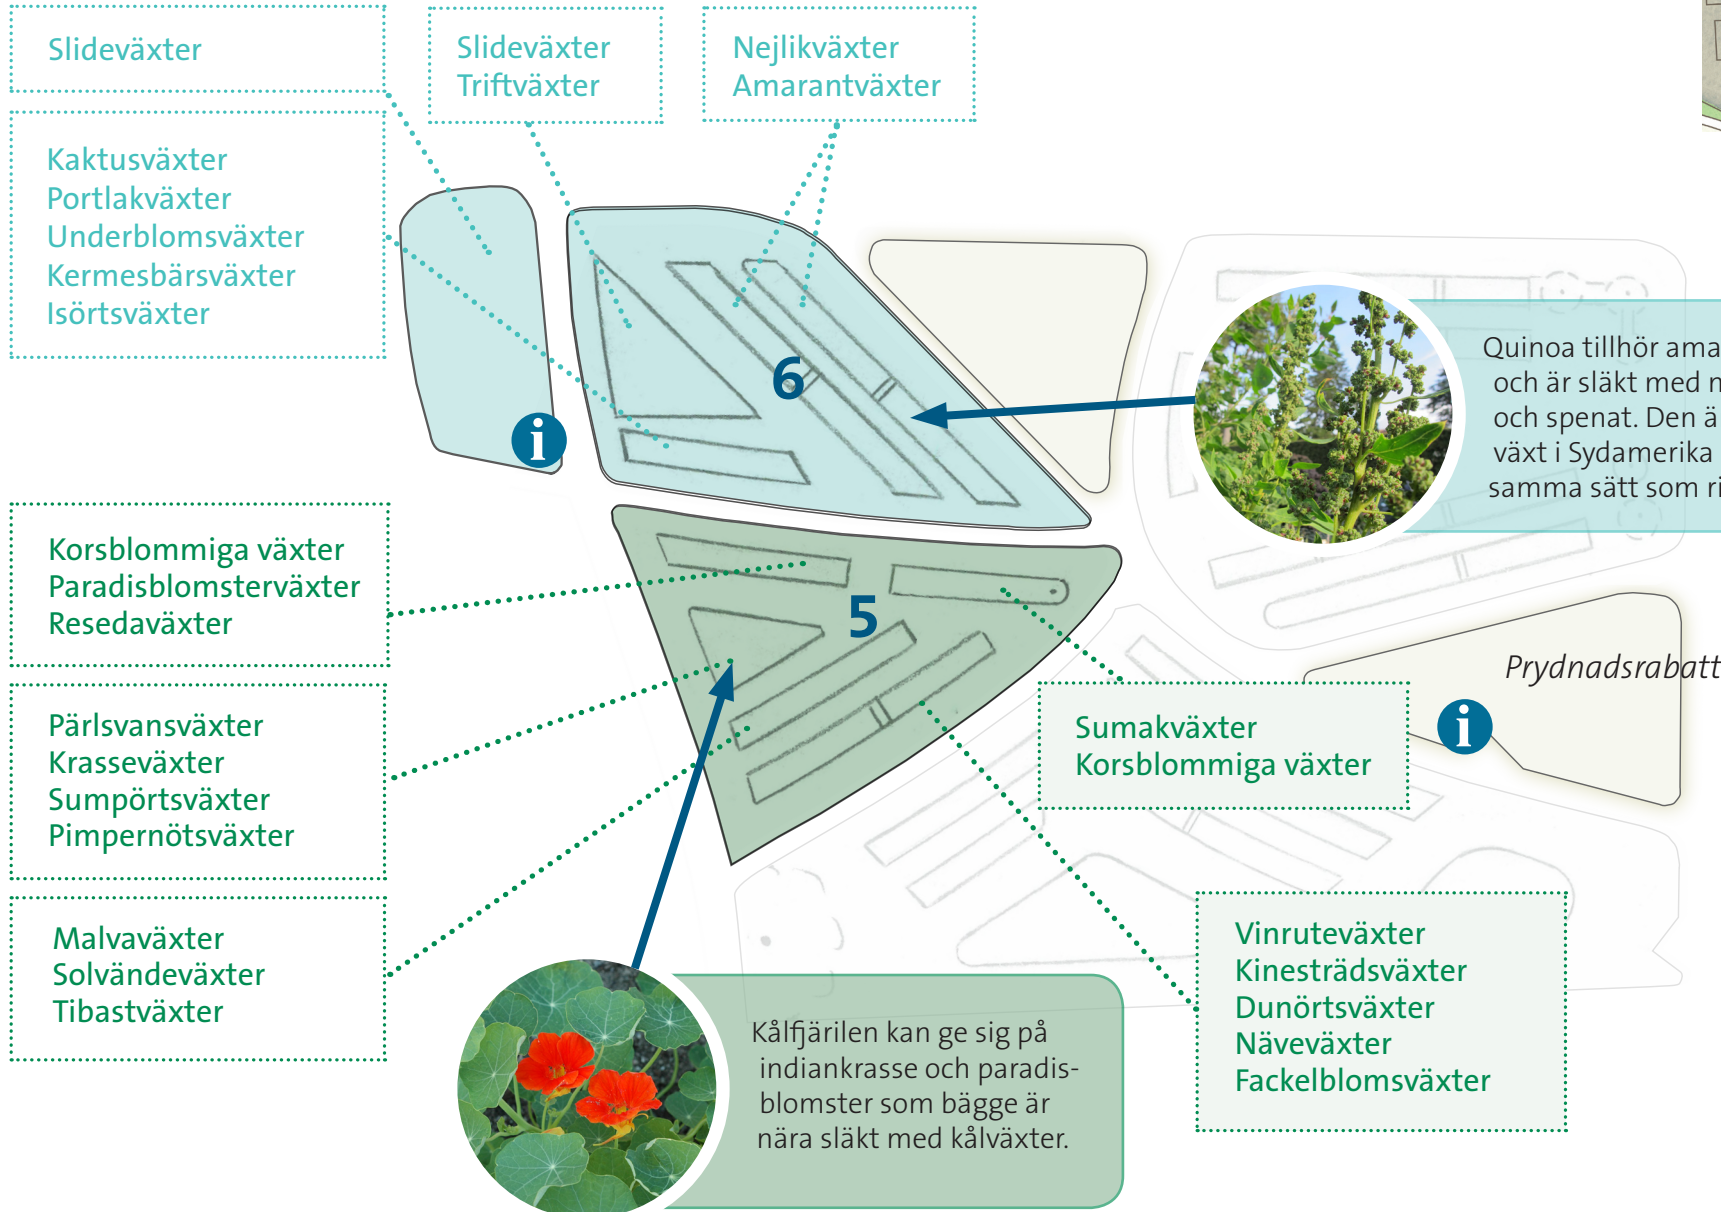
Slideväxter

Slideväxter
Triftväxter

Nejlikväxter
Amarantväxter

Kaktusväxter
Portlakväxter
Underblomsväxter
Kermesbärsväxter
Isörtsväxter

6

i

Quinoa tillhör ama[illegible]
och är släkt med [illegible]
och spenat. Den ä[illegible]
växt i Sydamerika
samma sätt som r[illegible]

Korsblommiga växter
Paradisblomsterväxter
Resedaväxter

5

Prydnadsrabatt

i

Sumakväxter
Korsblommiga växter

Pärlsvansväxter
Krasseväxter
Sumpörtsväxter
Pimpernötsväxter

Malvaväxter
Solvändeväxter
Tibastväxter

Vinruteväxter
Kineströdsväxter
Dunörtsväxter
Näveväxter
Fackelblomsväxter

Kålfjärilen kan ge sig på indiankrasse och paradisblomster som bägge är nära släkt med kålväxter.